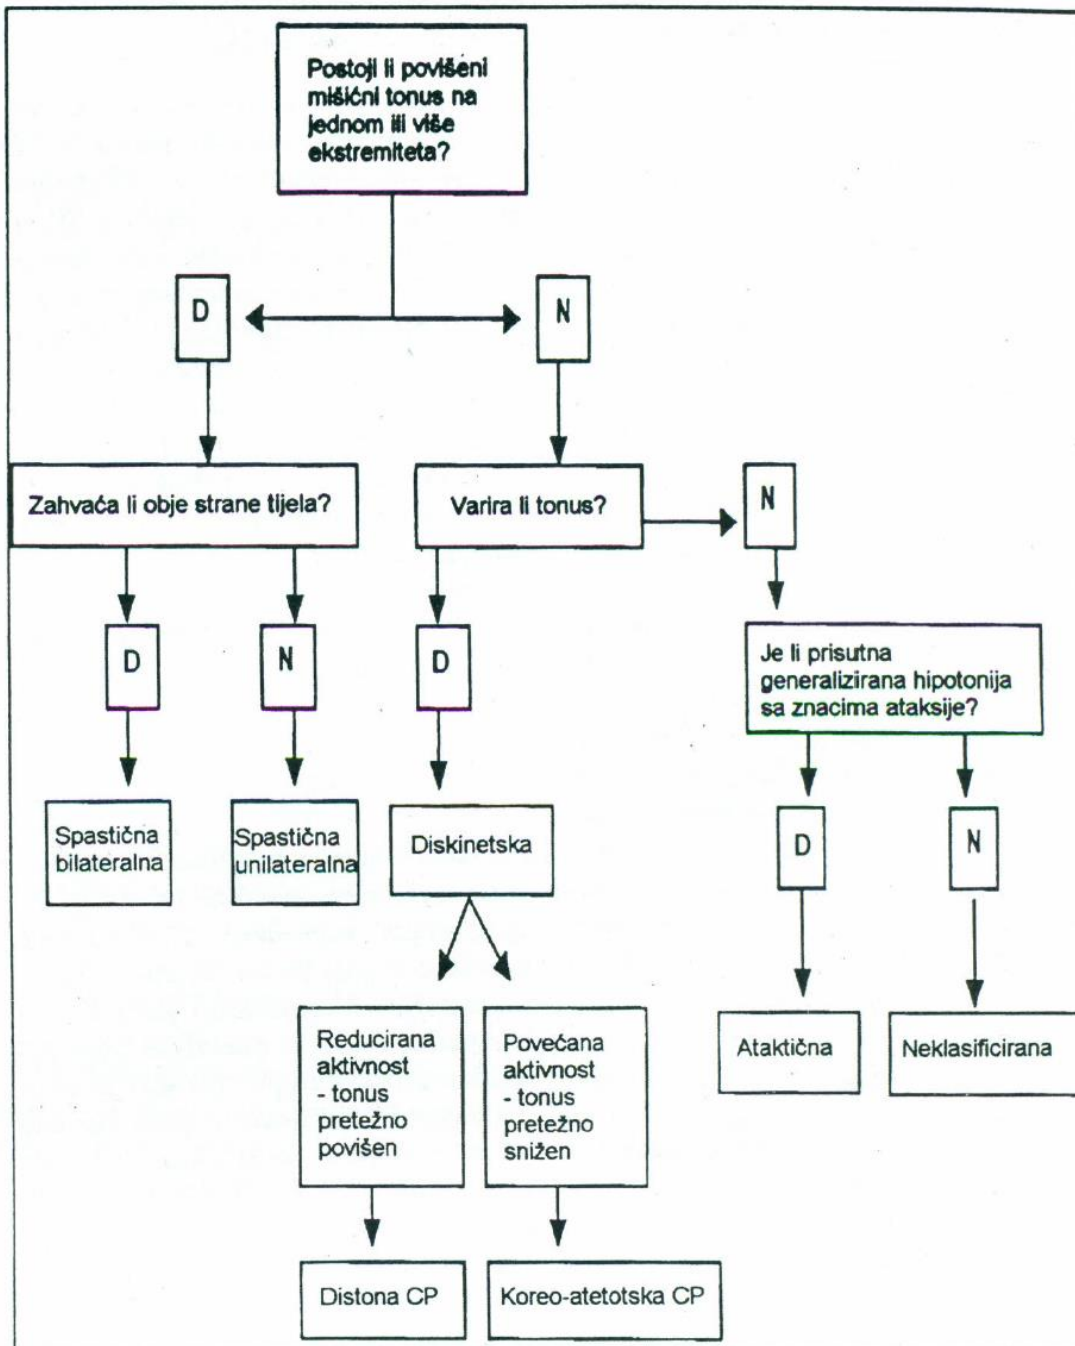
Postoji li povišeni mišićni tonus na jednom ili više ekstremiteta?

D

N

Zahvaća li obje strane tijela?

Varira li tonus?

N

D

N

D

Je li prisutna generalizirana hipotonija sa znacima ataksije?

Spastična bilateralna

Spastična unilateralna

Diskinetska

D

N

Reducirana aktivnost - tonus pretežno povišen

Povećana aktivnost - tonus pretežno snižen

Ataktična

Neklasificirana

Distona CP

Koreo-atetotska CP